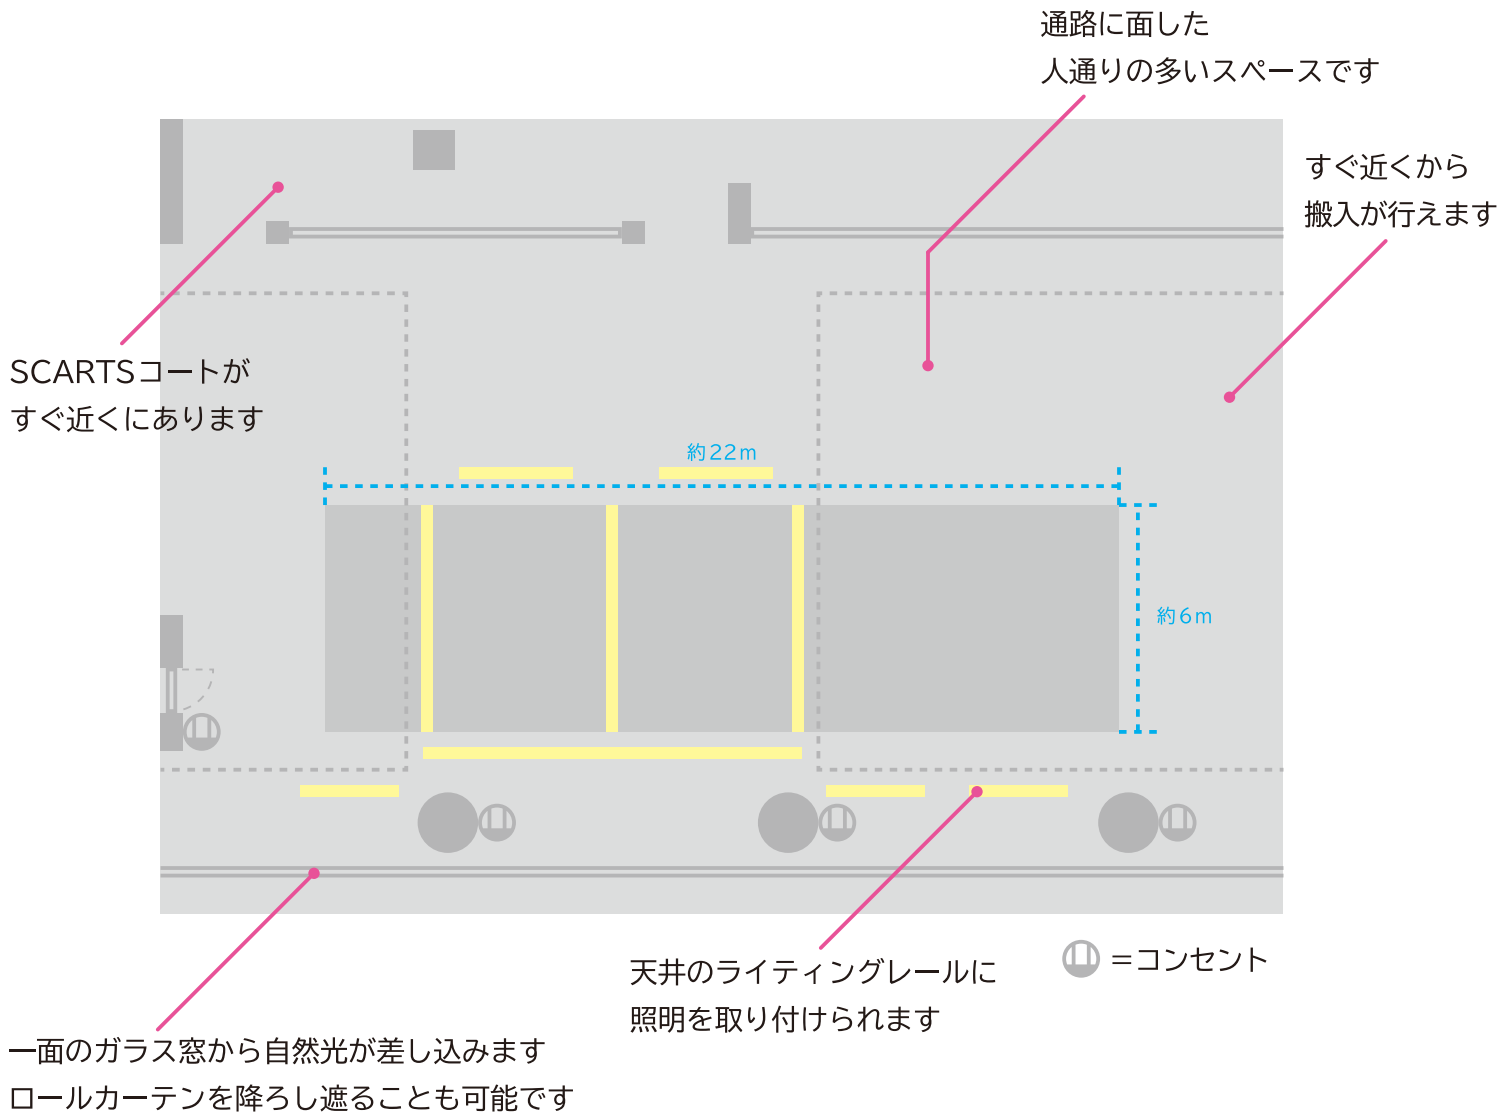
通路に面した
人通りの多いスペースです

すぐ近くから
搬入が行えます

SCARTSコートが
すぐ近くにあります

約22m

約6m

＝コンセント

天井のライティングレールに
照明を取り付けられます

一面のガラス窓から自然光が差し込みます
ロールカーテンを降ろし遮ることも可能です